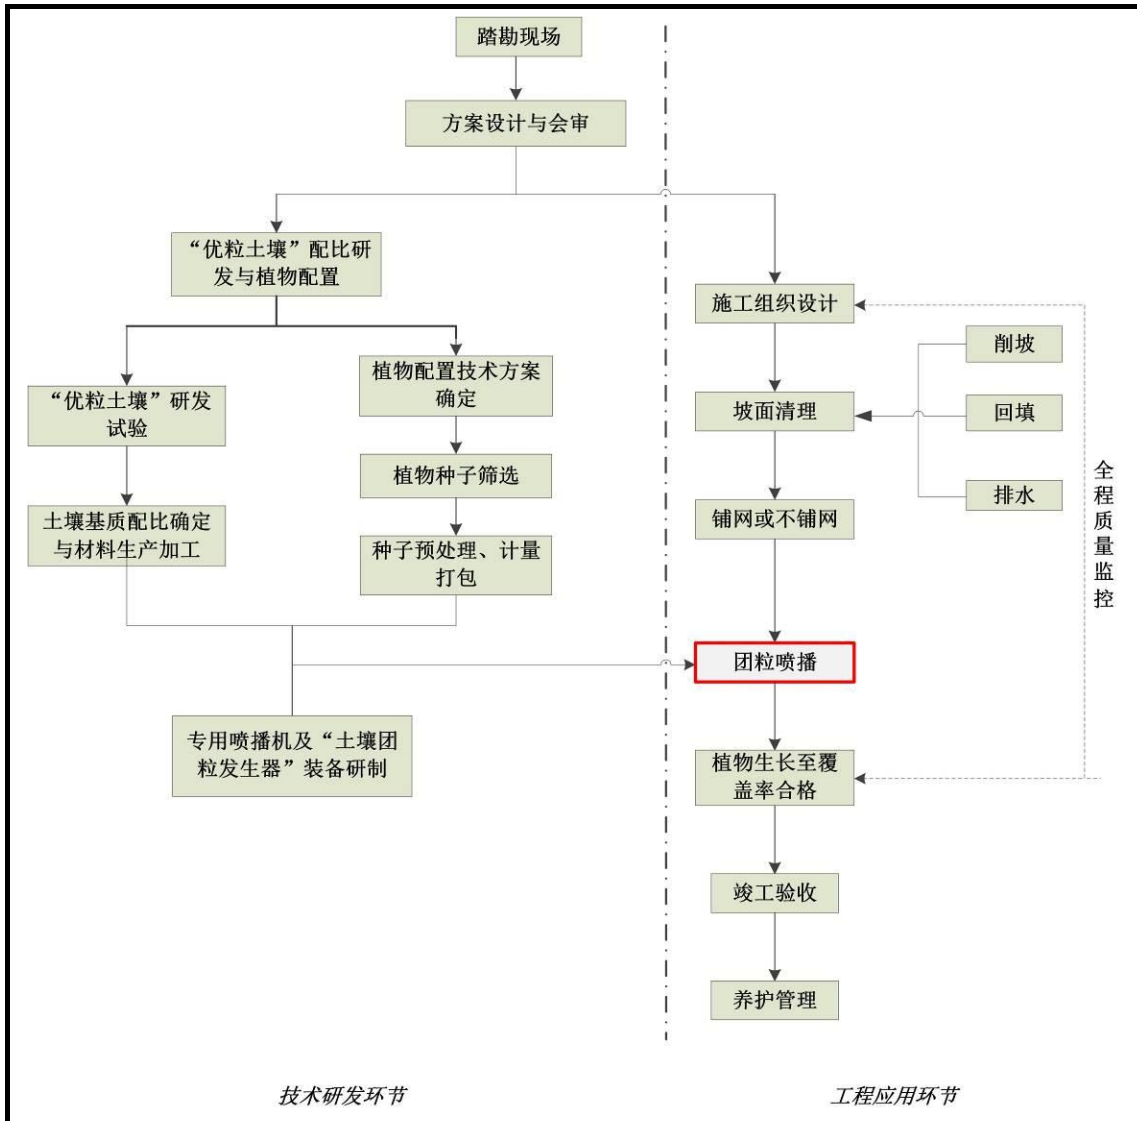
踏勘现场

方案设计与会审

“优粒土壤”配比研发与植物配置

“优粒土壤”研发试验

植物配置技术方案确定

土壤基质配比确定与材料生产加工

植物种子筛选

种子预处理、计量打包

专用喷播机及“土壤团粒发生器”装备研制

施工组织设计

削坡

坡面清理

回填

排水

铺网或不铺网

全程质量监控

团粒喷播

植物生长至覆盖率合格

竣工验收

养护管理

技术研发环节

工程应用环节